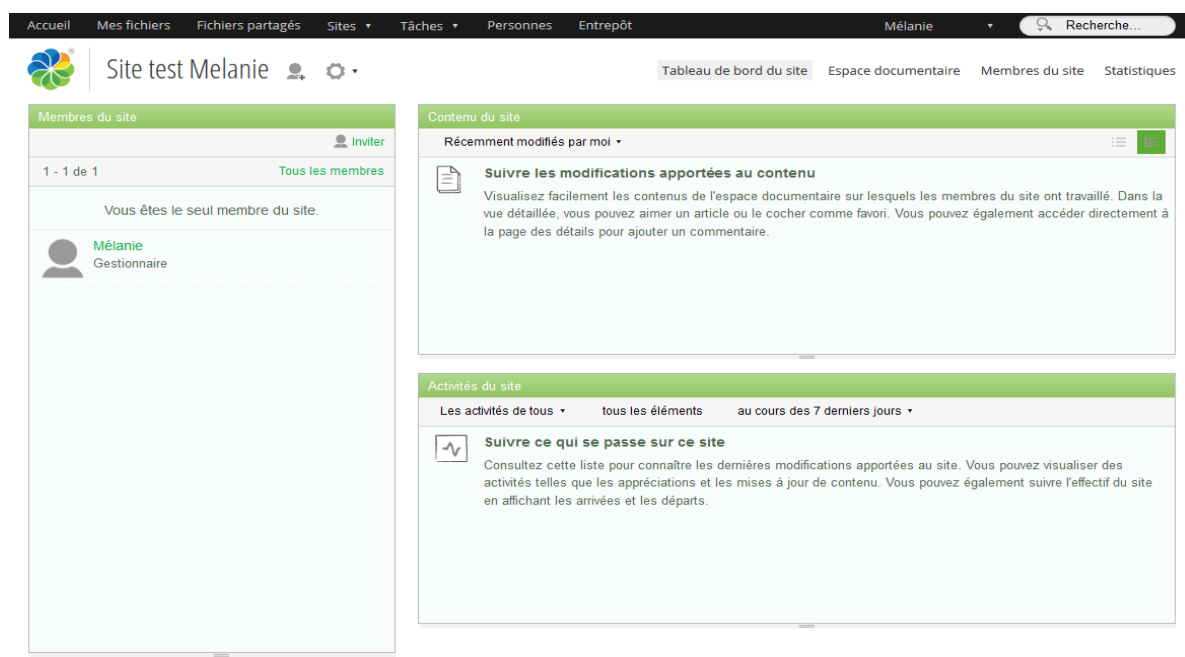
Accueil Mes fichiers Fichiers partagés Sites ▾ Tâches ▾ Personnes Entrepôt Mélanie ▾ Recherche...

Site test Melanie

Tableau de bord du site Espace documentaire Membres du site Statistiques

Membres du site

Inviter

1 - 1 de 1 Tous les membres

Vous êtes le seul membre du site.

Mélanie
Gestionnaire

Contenu du site

Récemment modifiés par moi ▾

Suivre les modifications apportées au contenu

Visualisez facilement les contenus de l'espace documentaire sur lesquels les membres du site ont travaillé. Dans la vue détaillée, vous pouvez aimer un article ou le cocher comme favori. Vous pouvez également accéder directement à la page des détails pour ajouter un commentaire.

Activités du site

Les activités de tous ▾ tous les éléments au cours des 7 derniers jours ▾

Suivre ce qui se passe sur ce site

Consultez cette liste pour connaître les dernières modifications apportées au site. Vous pouvez visualiser des activités telles que les appréciations et les mises à jour de contenu. Vous pouvez également suivre l'effectif du site en affichant les arrivées et les départs.